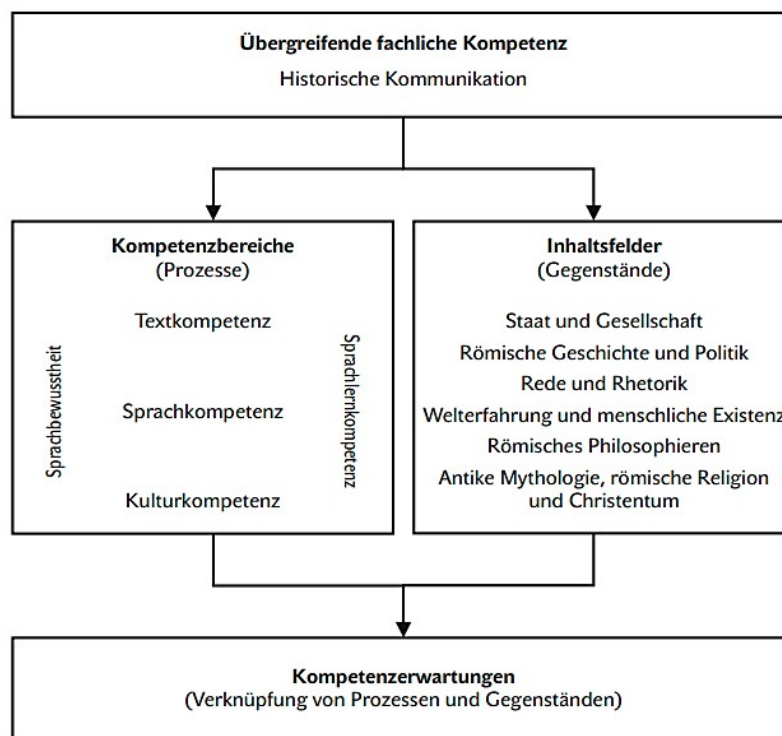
Übergreifende fachliche Kompetenz
Historische Kommunikation

Kompetenzbereiche
(Prozesse)

Textkompetenz

Sprachbewusstheit

Sprachkompetenz

Sprachlernkompetenz

Kulturkompetenz

Inhaltsfelder
(Gegenstände)

Staat und Gesellschaft
Römische Geschichte und Politik
Rede und Rhetorik
Welterfahrung und menschliche Existenz
Römisches Philosophieren
Antike Mythologie, römische Religion und Christentum

Kompetenzerwartungen
(Verknüpfung von Prozessen und Gegenständen)